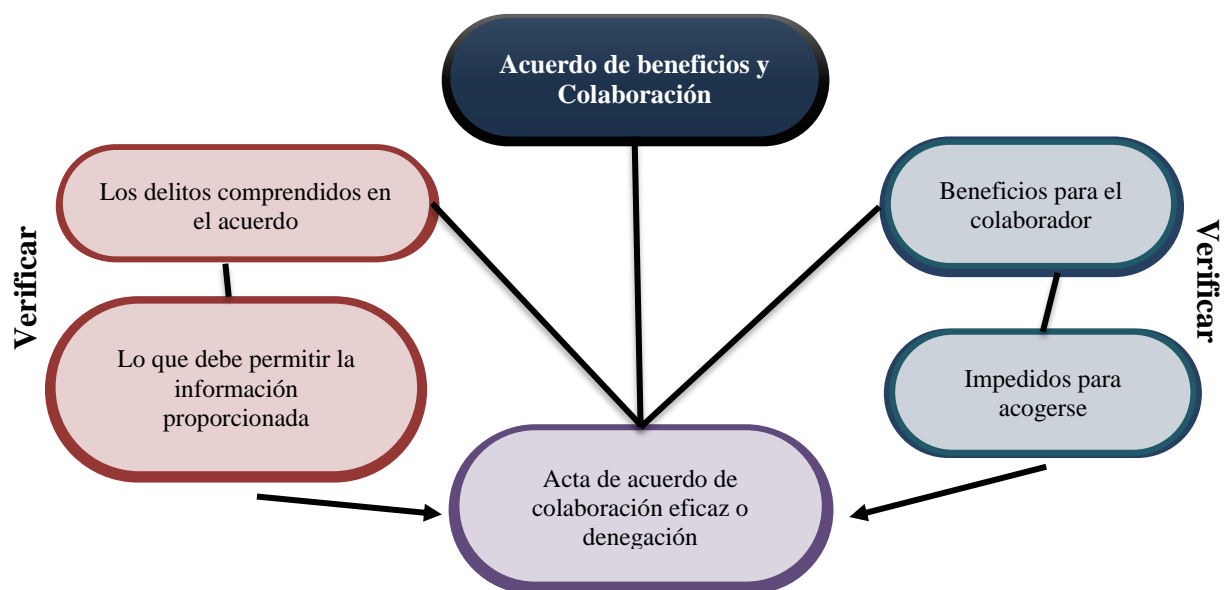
Acuerdo de beneficios y Colaboración

Verificar

Los delitos comprendidos en el acuerdo

Lo que debe permitir la información proporcionada

Beneficios para el colaborador

Impedidos para acogerse

Verificar

Acta de acuerdo de colaboración eficaz o denegación